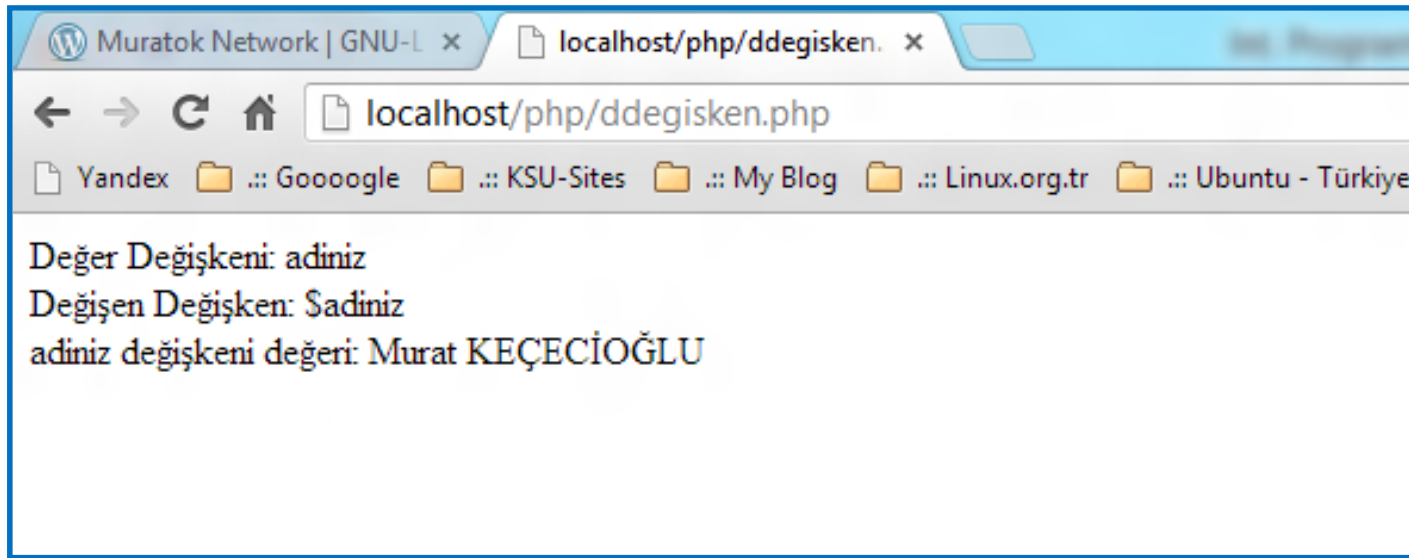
Muratok Network | GNU-L ×
localhost/php/ddegisken. ×

localhost/php/ddegisken.php

Yandex .:: Goooogle .:: KSU-Sites .:: My Blog .:: Linux.org.tr .:: Ubuntu - Türkiye

Değer Değişkeni: adiniz
Değişen Değişken: $adiniz
adiniz değişkeni değeri: Murat KEÇECİOĞLU